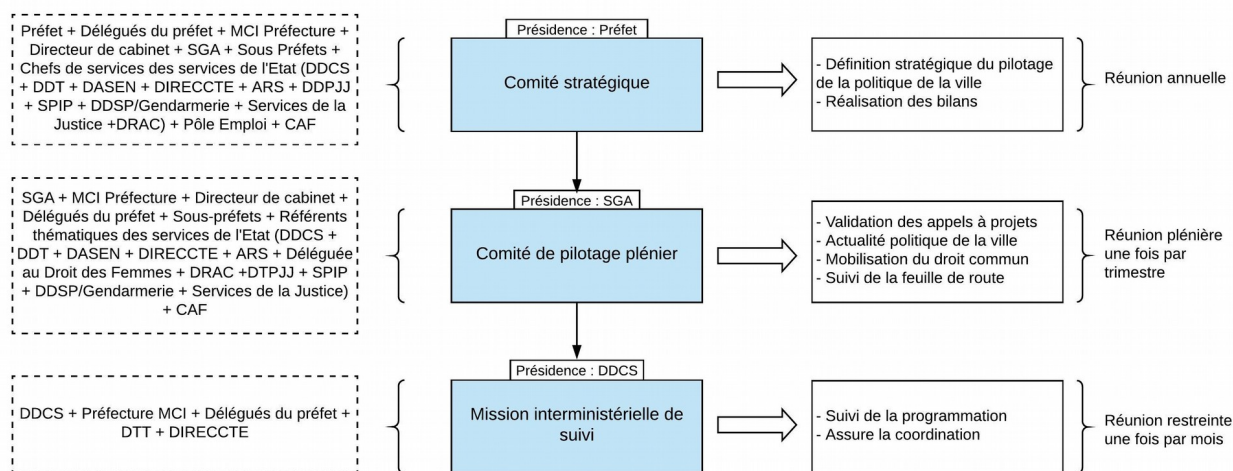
Préfet + Délégués du préfet + MCI Préfecture + Directeur de cabinet + SGA + Sous Préfets + Chefs de services des services de l'Etat (DDCS + DDT + DASEN + DIRECCTE + ARS + DDPJJ + SPIP + DDSP/Gendarmerie + Services de la Justice +DRAC) + Pôle Emploi + CAF

Présidence : Préfet

Comité stratégique

- Définition stratégique du pilotage de la politique de la ville
- Réalisation des bilans

Réunion annuelle

SGA + MCI Préfecture + Directeur de cabinet + Délégués du préfet + Sous-préfets + Référents thématiques des services de l'Etat (DDCS + DDT + DASEN + DIRECCTE + ARS + Déléguée au Droit des Femmes + DRAC +DTPJJ + SPIP + DDSP/Gendarmerie + Services de la Justice) + CAF

Présidence : SGA

Comité de pilotage plénier

- Validation des appels à projets
- Actualité politique de la ville
- Mobilisation du droit commun
- Suivi de la feuille de route

Réunion plénière une fois par trimestre

DDCS + Préfecture MCI + Délégués du préfet + DTT + DIRECCTE

Présidence : DDCS

Mission interministérielle de suivi

- Suivi de la programmation
- Assure la coordination

Réunion restreinte une fois par mois